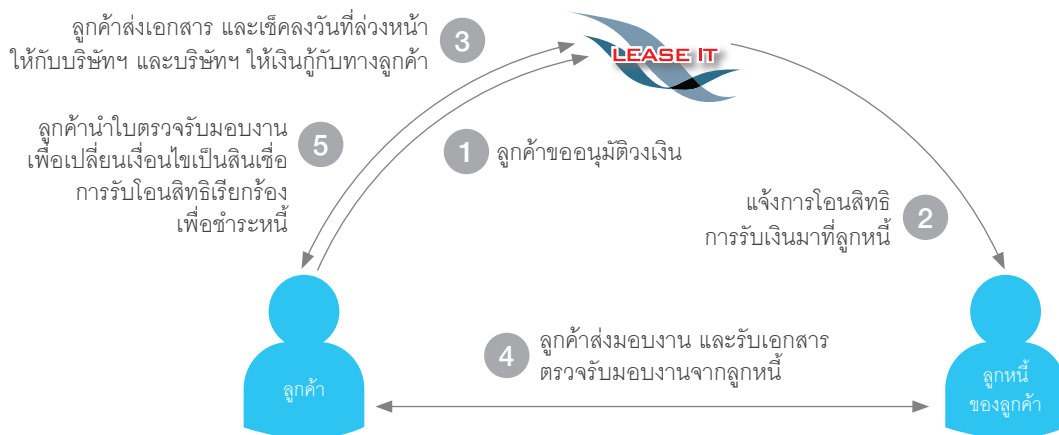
3 ลูกค้าส่งเอกสาร และเช็คลงวันที่ล่วงหน้า ให้กับบริษัทฯ และบริษัทฯ ให้เงินกู้กับทางลูกค้า

LEASE IT

5 ลูกค้านำใบตรวจรับมอบงาน เพื่อเปลี่ยนเงื่อนไขเป็นสินเชื่อ การรับโอนสิทธิเรียกร้อง เพื่อชำระหนี้

1 ลูกค้าขออนุมัติวงเงิน

แจ้งการโอนสิทธิ การรับเงินมาที่ลูกหนี้ 2

4 ลูกค้าส่งมอบงาน และรับเอกสาร ตรวจรับมอบงานจากลูกหนี้

ลูกค้า

ลูกหนี้ ของลูกค้า